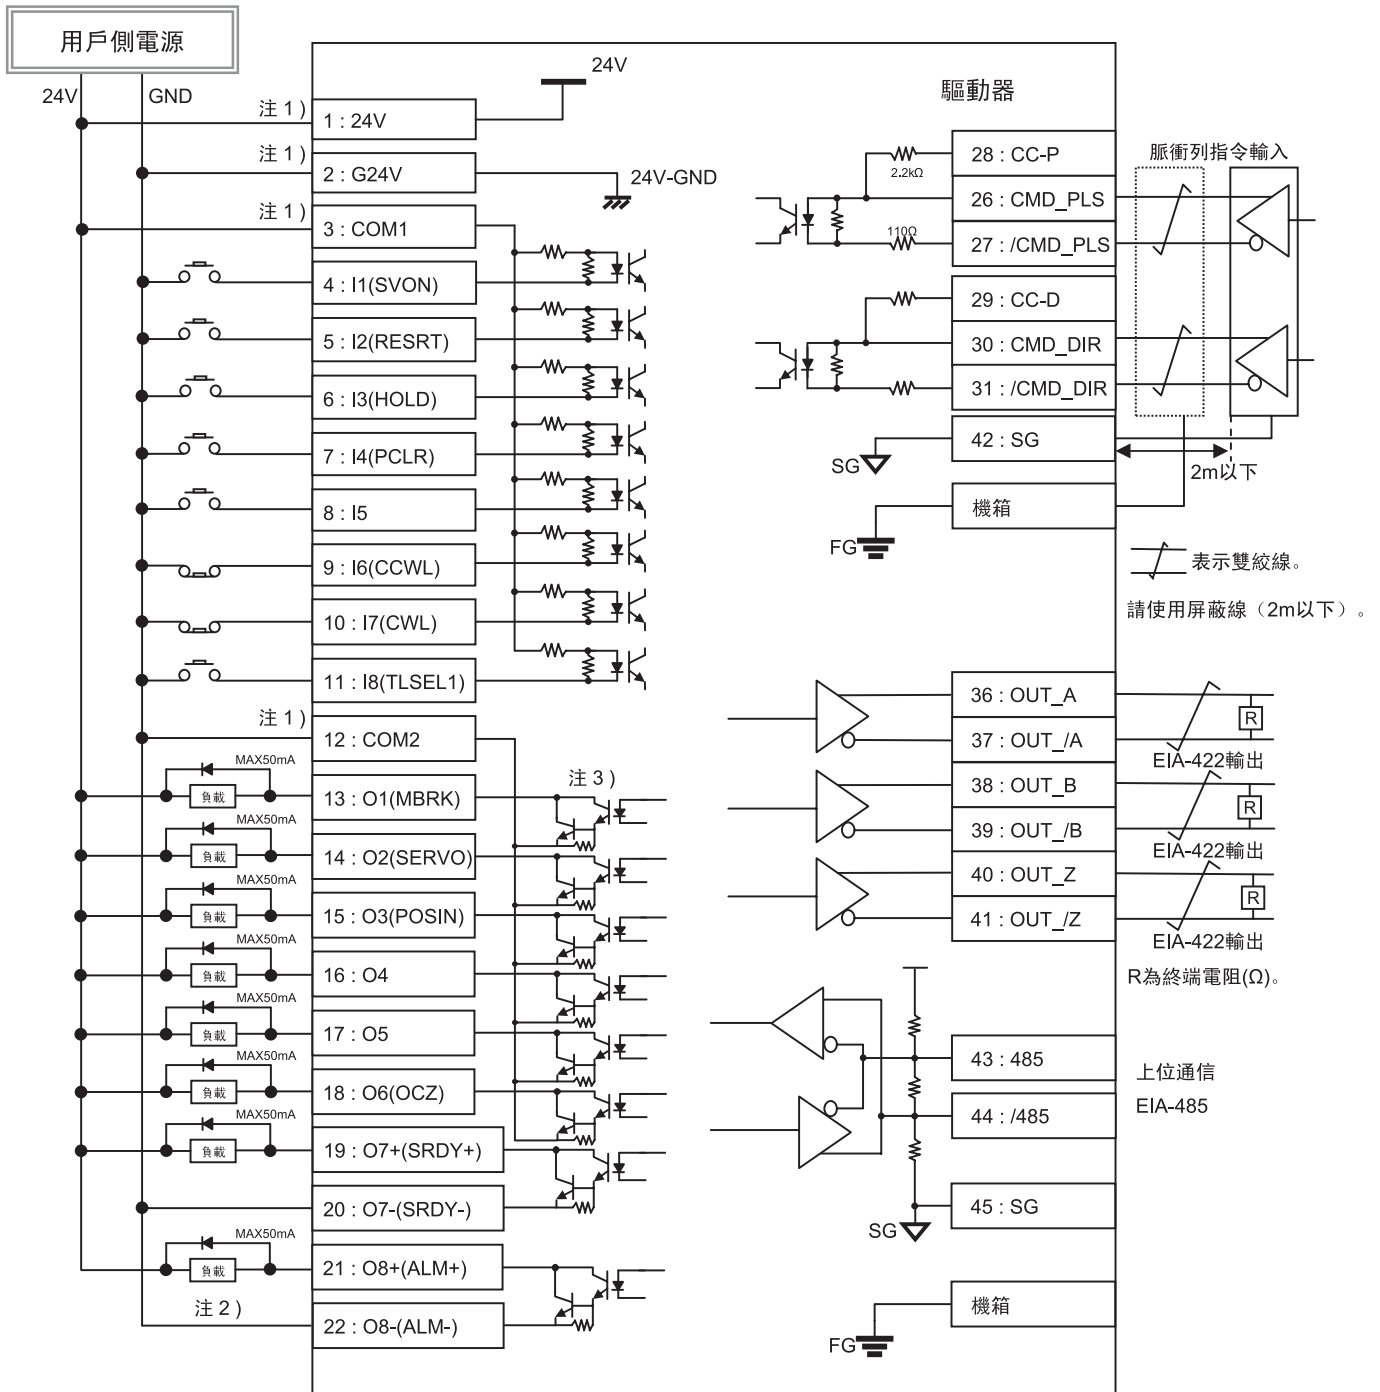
用戶側電源

24V GND

24V

驅動器

注 1)
1 : 24V

注 1)
2 : G24V

24V-GND

注 1)
3 : COM1

4 : I1(SVON)

5 : I2(RESRT)

6 : I3(HOLD)

7 : I4(PCLR)

8 : I5

9 : I6(CCWL)

10 : I7(CWL)

11 : I8(TLSEL1)

注 1)
12 : COM2

MAX50mA
負載
13 : O1(MBRK)

注 3)

MAX50mA
負載
14 : O2(SERVO)

MAX50mA
負載
15 : O3(POSIN)

MAX50mA
負載
16 : O4

MAX50mA
負載
17 : O5

MAX50mA
負載
18 : O6(OCZ)

MAX50mA
負載
19 : O7+(SRDY+)

20 : O7-(SRDY-)

MAX50mA
負載
21 : O8+(ALM+)

注 2)
22 : O8-(ALM-)

2.2kΩ
28 : CC-P

脈衝列指令輸入

26 : CMD_PLS

110Ω
27 : /CMD_PLS

29 : CC-D

30 : CMD_DIR

31 : /CMD_DIR

42 : SG

SG

2m以下

機箱

FG

表示雙絞線。

請使用屏蔽線（2m以下）。

36 : OUT_A

R

37 : OUT_/A

EIA-422輸出

38 : OUT_B

R

39 : OUT_/B

EIA-422輸出

40 : OUT_Z

R

41 : OUT_/Z

EIA-422輸出

R為終端電阻(Ω)。

43 : 485

上位通信

44 : /485

EIA-485

45 : SG

SG

機箱

FG